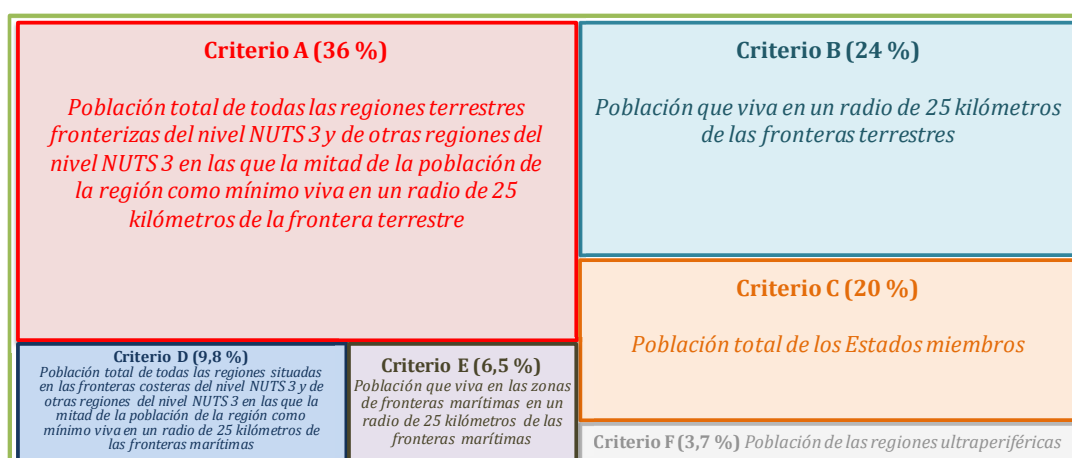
Criterio A (36 %)

Población total de todas las regiones terrestres fronterizas del nivel NUTS 3 y de otras regiones del nivel NUTS 3 en las que la mitad de la población de la región como mínimo viva en un radio de 25 kilómetros de la frontera terrestre

Criterio B (24 %)

Población que viva en un radio de 25 kilómetros de las fronteras terrestres

Criterio C (20 %)

Población total de los Estados miembros

Criterio D (9,8 %)

Población total de todas las regiones situadas en las fronteras costeras del nivel NUTS 3 y de otras regiones del nivel NUTS 3 en las que la mitad de la población de la región como mínimo viva en un radio de 25 kilómetros de las fronteras marítimas

Criterio E (6,5 %)

Población que viva en las zonas de fronteras marítimas en un radio de 25 kilómetros de las fronteras marítimas

Criterio F (3,7 %) Población de las regiones ultraperiféricas